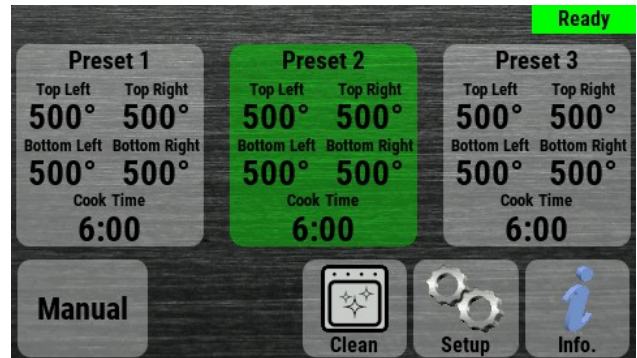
Ready

Preset 1
Top Left Top Right
500° 500°
Bottom Left Bottom Right
500° 500°
Cook Time
6:00

Preset 2
Top Left Top Right
500° 500°
Bottom Left Bottom Right
500° 500°
Cook Time
6:00

Preset 3
Top Left Top Right
500° 500°
Bottom Left Bottom Right
500° 500°
Cook Time
6:00

Manual

Clean

Setup

Info.